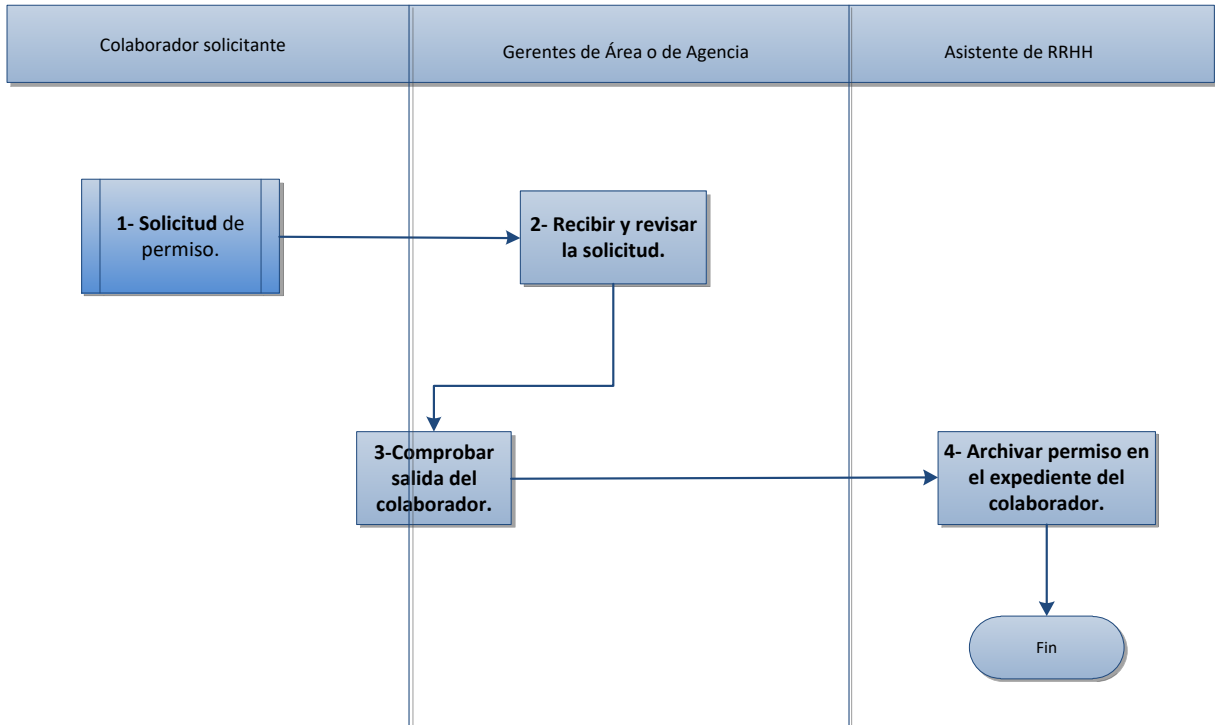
Colaborador solicitante

Gerentes de Área o de Agencia

Asistente de RRHH

1- Solicitud de permiso.

2- Recibir y revisar la solicitud.

3-Comprobar salida del colaborador.

4- Archivar permiso en el expediente del colaborador.

Fin